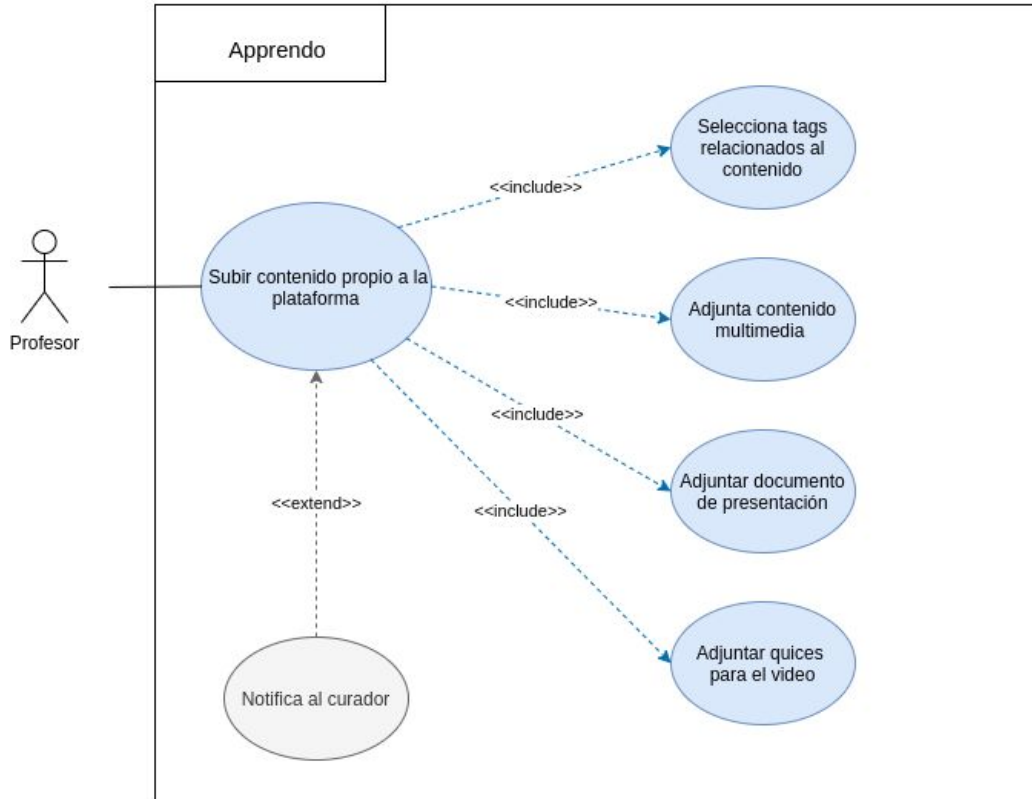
Apprendo

Profesor

Subir contenido propio a la plataforma

<<include>>

Selecciona tags relacionados al contenido

<<include>>

Adjunta contenido multimedia

<<include>>

Adjuntar documento de presentación

<<include>>

Adjuntar quices para el video

<<extend>>

Notifica al curador